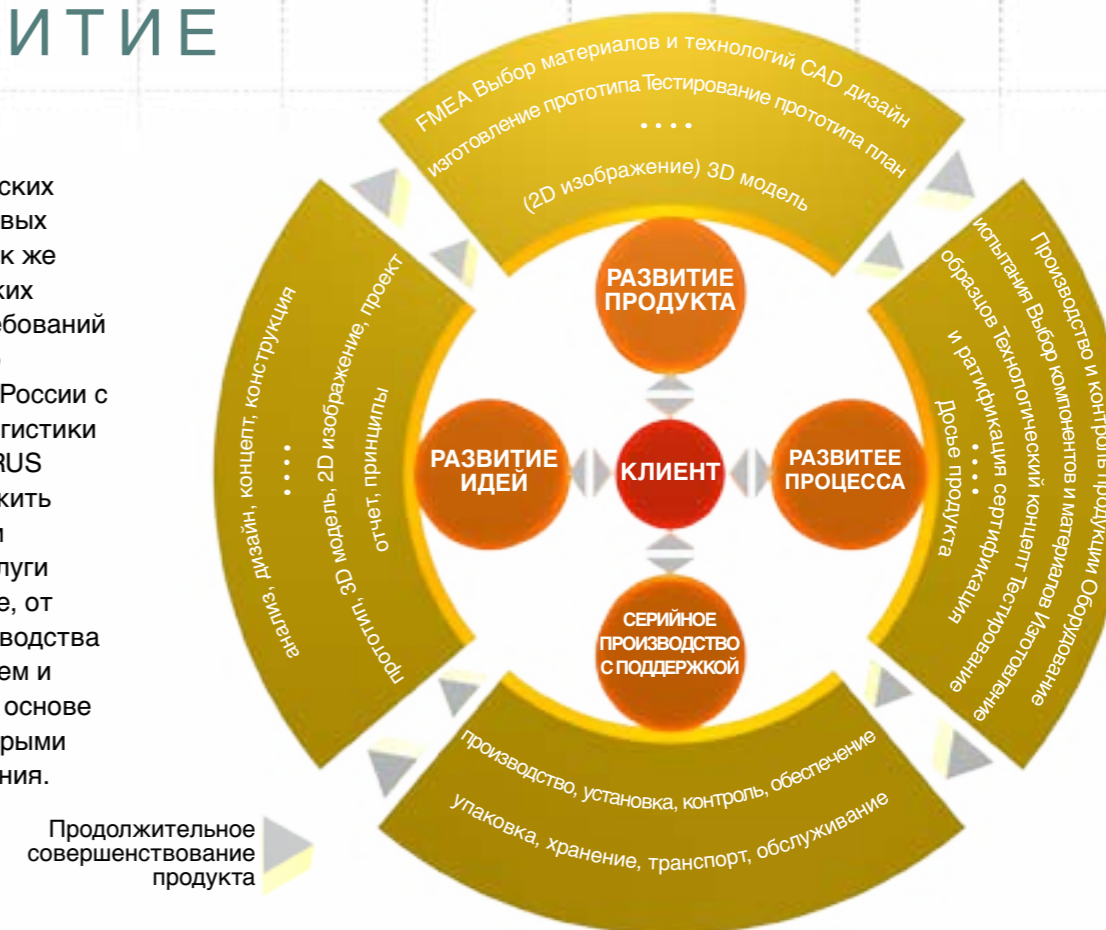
ИТИЕ

ских
вых
к же
их
ебований

России с
гистики
RUS
жить
и
луги
е, от
водства
ем и
основе
рыми
ния.

FMEA Выбор материалов и технологий CAD дизайн
изготовление прототипа Тестирование прототипа план
....
(2D изображение) 3D модель

анализ, дизайн, концепт, конструкция
....
прототип, 3D модель, 2D изображение, проект
отчет, принципы

Производство и контроль продукции Оборудование
испытания Выбор компонентов и материалов Изготовление
образцов Технологический концепт Тестирование
и ратификация сертификация
....
Досье продукта

РАЗВИТИЕ ПРОДУКТА

РАЗВИТИЕ ИДЕЙ

КЛИЕНТ

РАЗВИТЕЕ ПРОЦЕССА

СЕРИЙНОЕ ПРОИЗВОДСТВО С ПОДДЕРЖКОЙ

производство, установка, контроль, обеспечение
упаковка, хранение, транспорт, обслуживание

Продолжительное совершенствование продукта